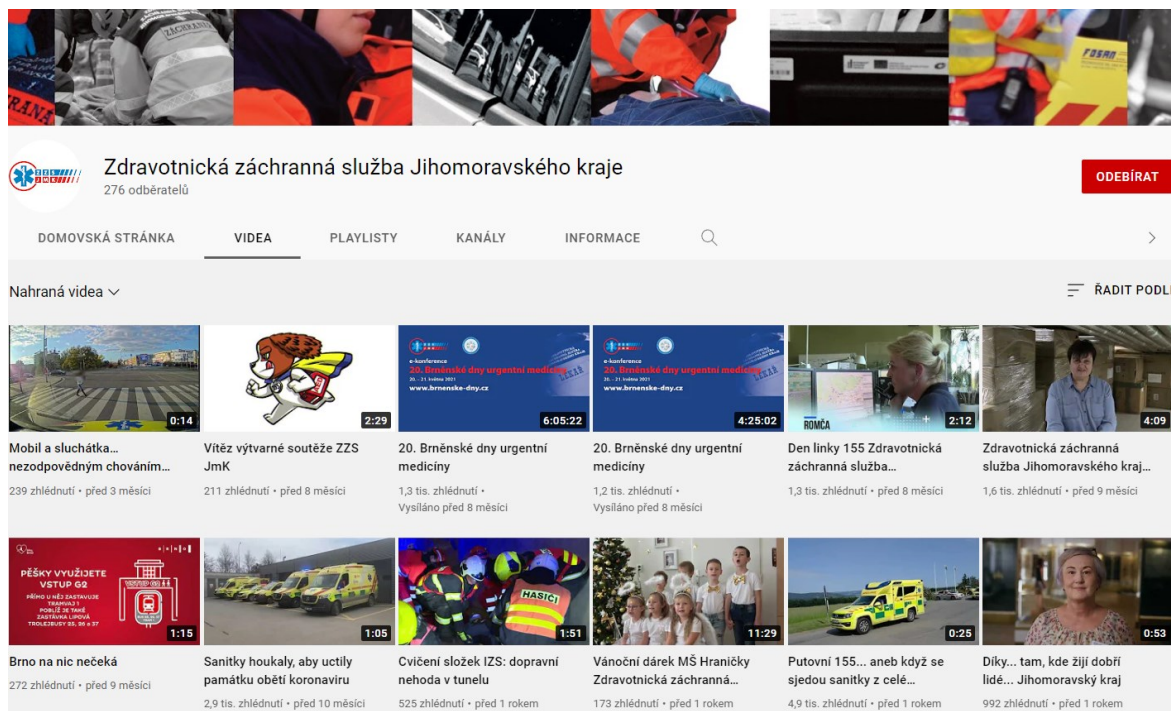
Zdravotnická záchranná služba Jihomoravského kraje
276 odběratelů

ODEBÍRAT

DOMOVSKÁ STRÁNKA
VIDEA
PLAYLISTY
KANÁLY
INFORMACE

Nahraná videa

ŘADIT PODLE

0:14
Mobil a sluchátka… nezodpovědným chováním…
239 zhlédnutí • před 3 měsíci

2:29
Vítěz výtvarné soutěže ZZS JmK
211 zhlédnutí • před 8 měsíci

e-konference
20. Brněnské dny urgentní medicíny
20. – 21. května 2021
www.brnenske-dny.cz
6:05:22
20. Brněnské dny urgentní medicíny
1,3 tis. zhlédnutí • Vysíláno před 8 měsíci

e-konference
20. Brněnské dny urgentní medicíny
20. – 21. května 2021
www.brnenske-dny.cz
4:25:02
20. Brněnské dny urgentní medicíny
1,2 tis. zhlédnutí • Vysíláno před 8 měsíci

ROMČA
2:12
Den linky 155 Zdravotnická záchranná služba…
1,3 tis. zhlédnutí • před 8 měsíci

4:09
Zdravotnická záchranná služba Jihomoravského kraj…
1,6 tis. zhlédnutí • před 9 měsíci

PĚŠKY VYUŽIJETE VSTUP G2
PŘÍMO U NĚJ ZASTAVUJE TRAMVAJ 1
POBLÍŽ JE TAKÉ ZASTÁVKA LIPOVÁ
TROLEJBUSY 25, 26 a 37
1:15
Brno na nic nečeká
272 zhlédnutí • před 9 měsíci

1:05
Sanitky houkaly, aby uctily památku obětí koronaviru
2,9 tis. zhlédnutí • před 10 měsíci

HASIČI
1:51
Cvičení složek IZS: dopravní nehoda v tunelu
525 zhlédnutí • před 1 rokem

11:29
Vánoční dárek MŠ Hraničky Zdravotnická záchranná…
173 zhlédnutí • před 1 rokem

0:25
Putovní 155… aneb když se sjedou sanitky z celé…
4,9 tis. zhlédnutí • před 1 rokem

0:53
Díky… tam, kde žijí dobří lidé… Jihomoravský kraj
992 zhlédnutí • před 1 rokem